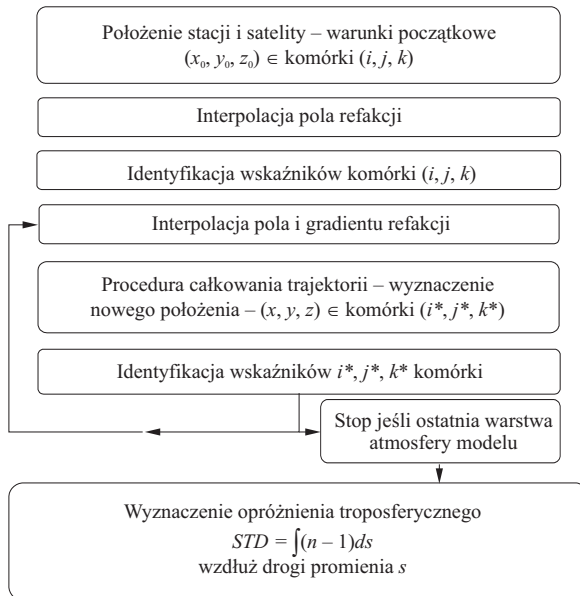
Położenie stacji i satelity – warunki początkowe
$(x_0, y_0, z_0) \in$ komórki $(i, j, k)$

Interpolacja pola refakcji

Identyfikacja wskaźników komórki $(i, j, k)$

Interpolacja pola i gradientu refakcji

Procedura całkowania trajektorii – wyznaczenie nowego położenia – $(x, y, z) \in$ komórki $(i^*, j^*, k^*)$

Identyfikacja wskaźników $i^*, j^*, k^*$ komórki

Stop jeśli ostatnia warstwa atmosfery modelu

Wyznaczenie opróżnienia troposferycznego
$STD = \int (n-1)ds$
wzdłuż drogi promienia $s$